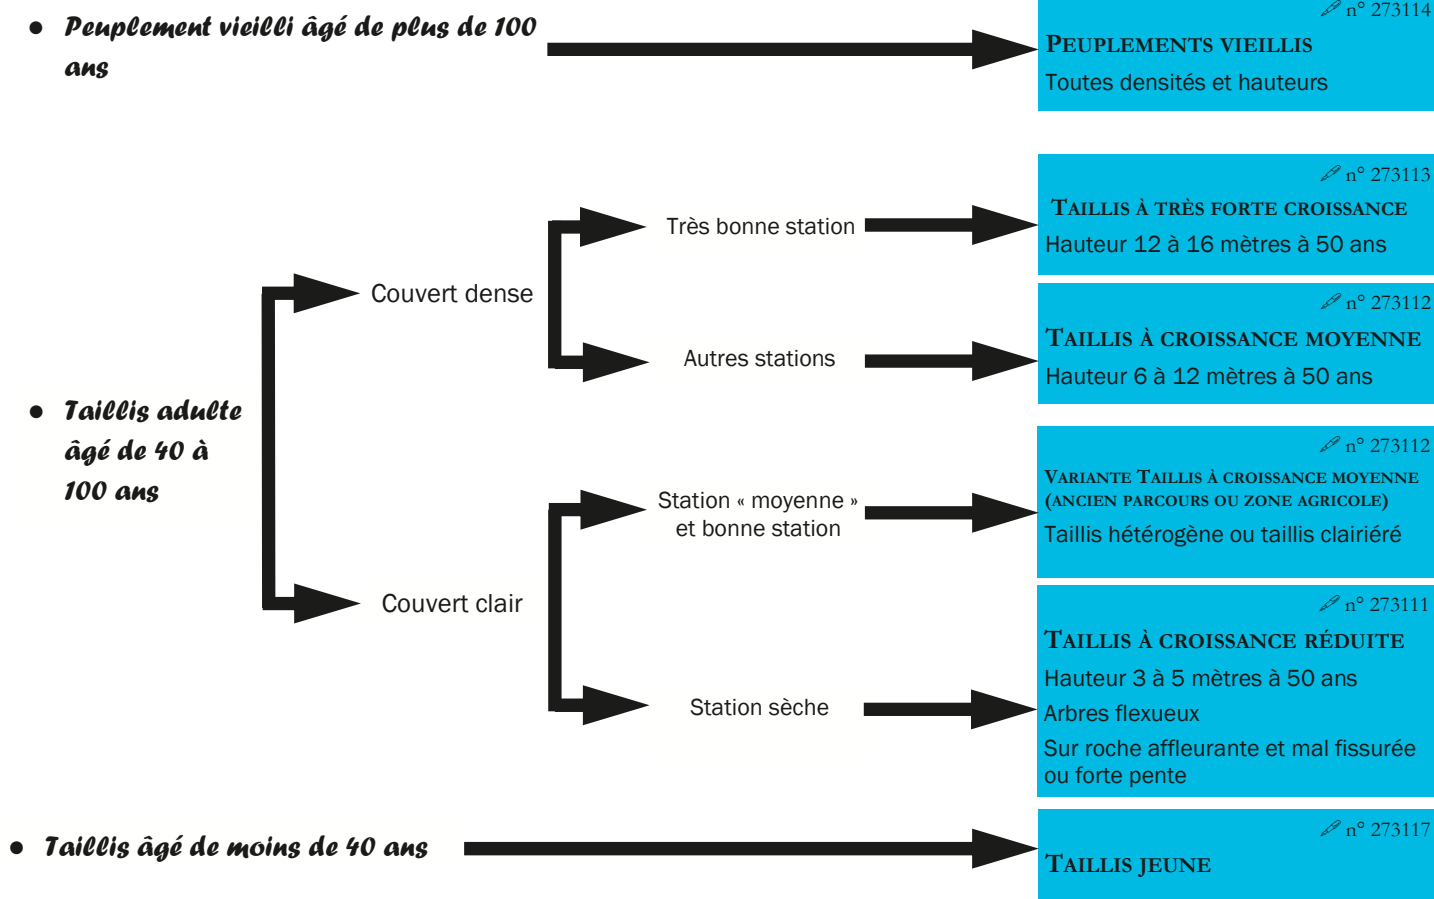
• Peuplement vieilli âgé de plus de 100 ans

n° 273114
PEUPLEMENTS VIEILLIS
Toutes densités et hauteurs

• Taillis adulte âgé de 40 à 100 ans

Couvert dense

Très bonne station

n° 273113
TAILLIS À TRÈS FORTE CROISSANCE
Hauteur 12 à 16 mètres à 50 ans

Autres stations

n° 273112
TAILLIS À CROISSANCE MOYENNE
Hauteur 6 à 12 mètres à 50 ans

Couvert clair

Station « moyenne » et bonne station

n° 273112
VARIANTE TAILLIS À CROISSANCE MOYENNE (ANCIEN PARCOURS OU ZONE AGRICOLE)
Taillis hétérogène ou taillis clairiéré

Station sèche

n° 273111
TAILLIS À CROISSANCE RÉDUITE
Hauteur 3 à 5 mètres à 50 ans
Arbres flexueux
Sur roche affleurante et mal fissurée ou forte pente

• Taillis âgé de moins de 40 ans

n° 273117
TAILLIS JEUNE